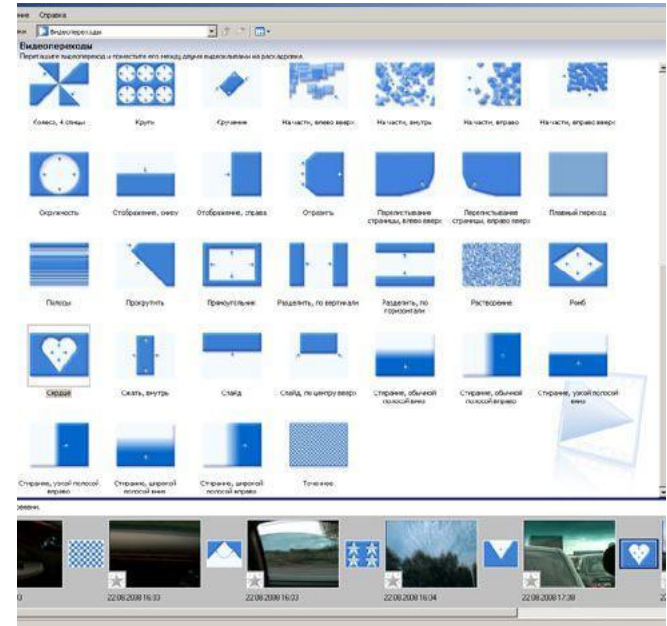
ние Справка

Видеопереходы

Видеопереходы

Перетащите видеопереход и поместите его между двумя видеоклипами на раскадровке.

Колесо, 4 спицы

Круги

Кручение

На части, влево вверх

На части, внутрь

На части, вправо

На части, вправо вверх

Окружность

Отображение, снизу

Отображение, справа

Отрезать

Перелистывание страницы, влево вверх

Перелистывание страницы, вправо вверх

Плавный переход

Полосы

Прокрутить

Прямоугольник

Разделить, по вертикали

Разделить, по горизонтали

Растворение

Ромб

Сердце

Сжать, внутрь

Слайд

Слайд, по центру вверх

Стирание, обычной полосой вниз

Стирание, обычной полосой вправо

Стирание, узкой полосой вниз

Стирание, узкой полосой вправо

Стирание, широкой полосой вниз

Стирание, широкой полосой вправо

Точечное

ровки.

0

22.08.2008 16:33

22.08.2008 16:33

22.08.2008 16:34

22.08.2008 17:38